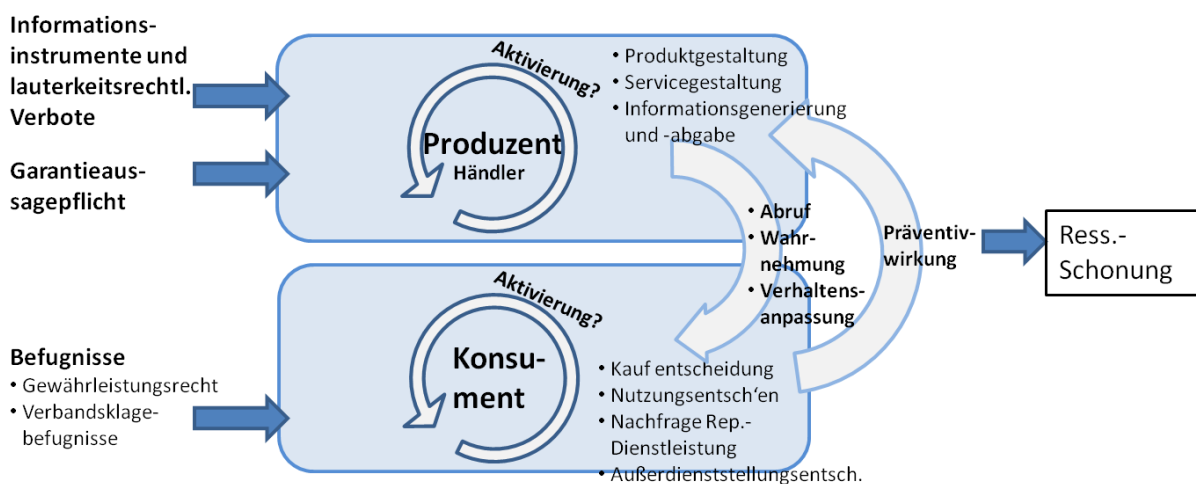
Informationsinstrumente und lauterkeitsrechtl. Verbote

Garantieaussagepflicht

Aktivierung?

Produzent
Händler

• Produktgestaltung
• Servicegestaltung
• Informationsgenerierung und -abgabe

• Abruf
• Wahrnehmung
• Verhaltensanpassung

Präventivwirkung

Ress.-Schonung

Befugnisse
• Gewährleistungsrecht
• Verbandsklagebefugnisse

Aktivierung?

Konsument

• Kauf entscheidung
• Nutzungsentsch'en
• Nachfrage Rep.-Dienstleistung
• Außerdienststellungsentsch.